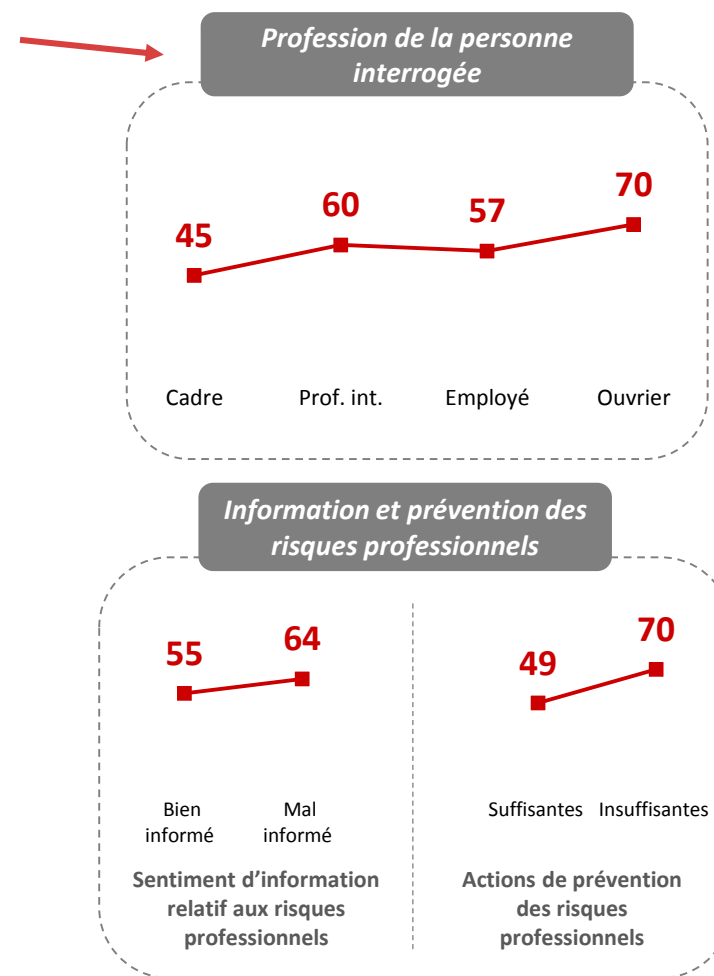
Profession de la personne interrogée

45
60
57
70

Cadre
Prof. int.
Employé
Ouvrier

Information et prévention des risques professionnels

55
64

Bien informé
Mal informé

Sentiment d'information relatif aux risques professionnels

49
70

Suffisantes
Insuffisantes

Actions de prévention des risques professionnels